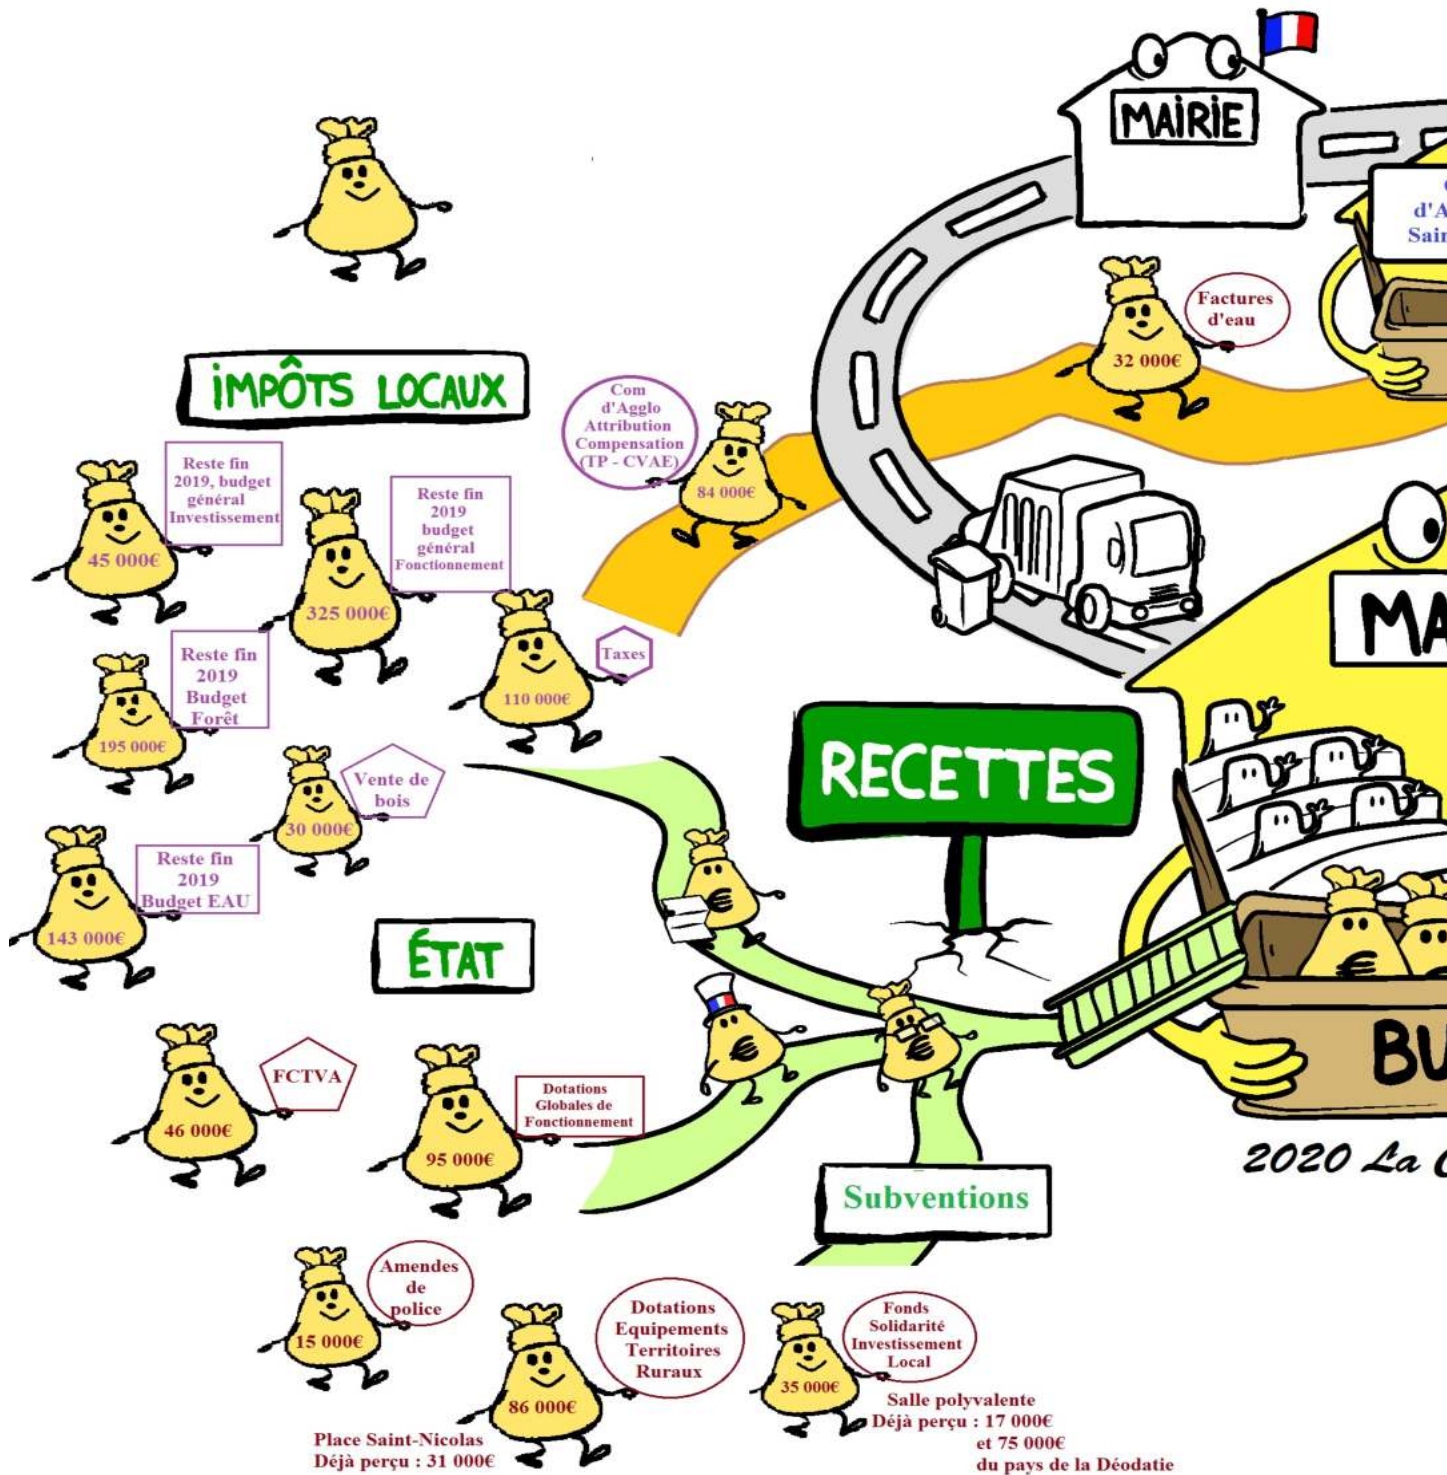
MAIRIE

d'A
Sain

Factures d'eau
32 000€

IMPÔTS LOCAUX

Com d'Agglo Attribution Compensation (TP - CVAE)
84 000€

Reste fin 2019, budget général Investissement
45 000€

Reste fin 2019 budget général Fonctionnement
325 000€

Reste fin 2019 Budget Forêt
195 000€

Taxes
110 000€

MA

Vente de bois
30 000€

RECETTES

Reste fin 2019 Budget EAU
143 000€

ÉTAT

FCTVA
46 000€

Dotations Globales de Fonctionnement
95 000€

BU

2020 La C

Subventions

Amendes de police
15 000€

Dotations Equipements Territoires Ruraux
86 000€
Place Saint-Nicolas
Déjà perçu : 31 000€

Fonds Solidarité Investissement Local
35 000€
Salle polyvalente
Déjà perçu : 17 000€
et 75 000€
du pays de la Déodatie